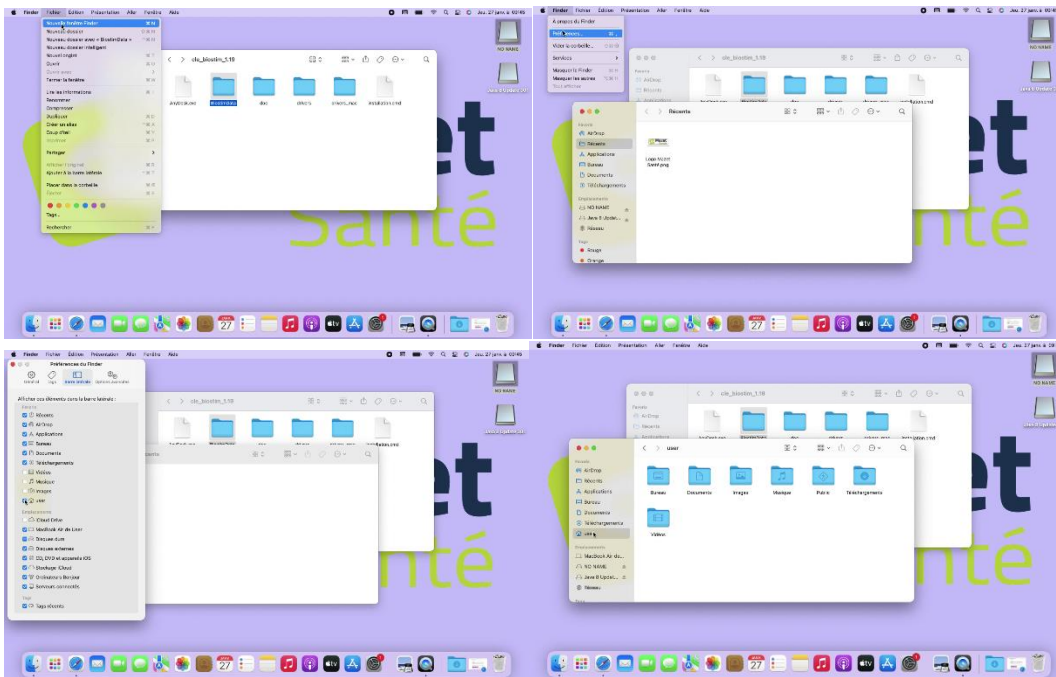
Finder Fichier Édition Présentation Aller Fenêtre Aide
Jeu. 27 janv. à 02:46

Nouvelle fenêtre Finder
Nouveau dossier
Nouveau dossier avec « BiostimData »
Nouveau dossier intelligent
Nouvel onglet
Ouvrir
Ouvrir avec
Fermer la fenêtre
Lire les informations
Renommer
Compresser
Dupliquer
Créer un alias
Coup d'œil
Imprimer
Partager
Afficher l'original
Ajouter à la barre latérale
Placer dans la corbeille
Éjecter
Tags…
Rechercher

cle_biostim_1.18
Biostim.bin
BiostimData
doc
drivers
drivers_mac
installation.cmd

NO NAME
Jeu 8 Update...

et
Santé

Finder Fichier Édition Présentation Aller Fenêtre Aide
À propos du Finder
Préférences…
Vider la corbeille…
Services
Masquer le Finder
Masquer les autres
Tout afficher

Récents
Favoris
AirDrop
Récents
Applications
Bureau
Documents
Téléchargements
Emplacements
NO NAME
Jeu 8 Updat...
Réseau
Tags
Rouge
Orange
Logo Accel Santé.png

Préférences du Finder
Général Tags Barre latérale Options avancées
Afficher ces éléments dans la barre latérale :
Favoris
Récents
AirDrop
Applications
Bureau
Documents
Téléchargements
Vidéos
Musique
Images
user
Emplacements
iCloud Drive
MacBook Air de Enter
Disques durs
Disques externes
CD, DVD et appareils iOS
Stockage iCloud
Ordinateurs Bonjour
Serveurs connectés
Tags
Tags récents

user
Favoris
AirDrop
Récents
Applications
Bureau
Documents
Téléchargements
user
Emplacements
MacBook Air de...
NO NAME
Jeu 8 Updat...
Réseau
Tags
Bureau
Documents
Images
Musique
Public
Téléchargements
Vidéos